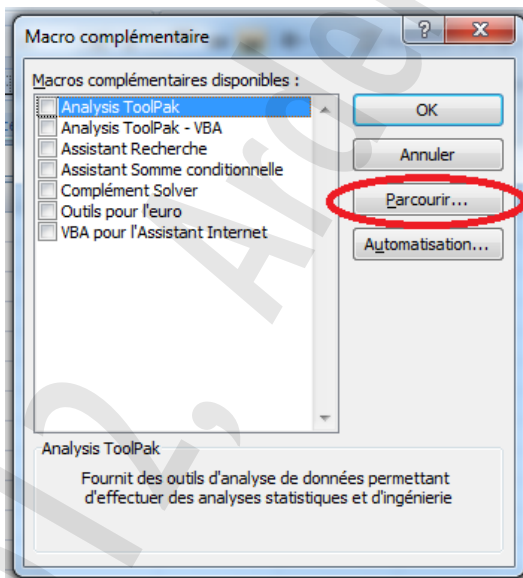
Macro complémentaire

?

X

Macros complémentaires disponibles :

Analysis ToolPak
Analysis ToolPak - VBA
Assistant Recherche
Assistant Somme conditionnelle
Complément Solver
Outils pour l'euro
VBA pour l'Assistant Internet

OK

Annuler

Parcourir...

Automatisation...

Analysis ToolPak

Fournit des outils d'analyse de données permettant d'effectuer des analyses statistiques et d'ingénierie